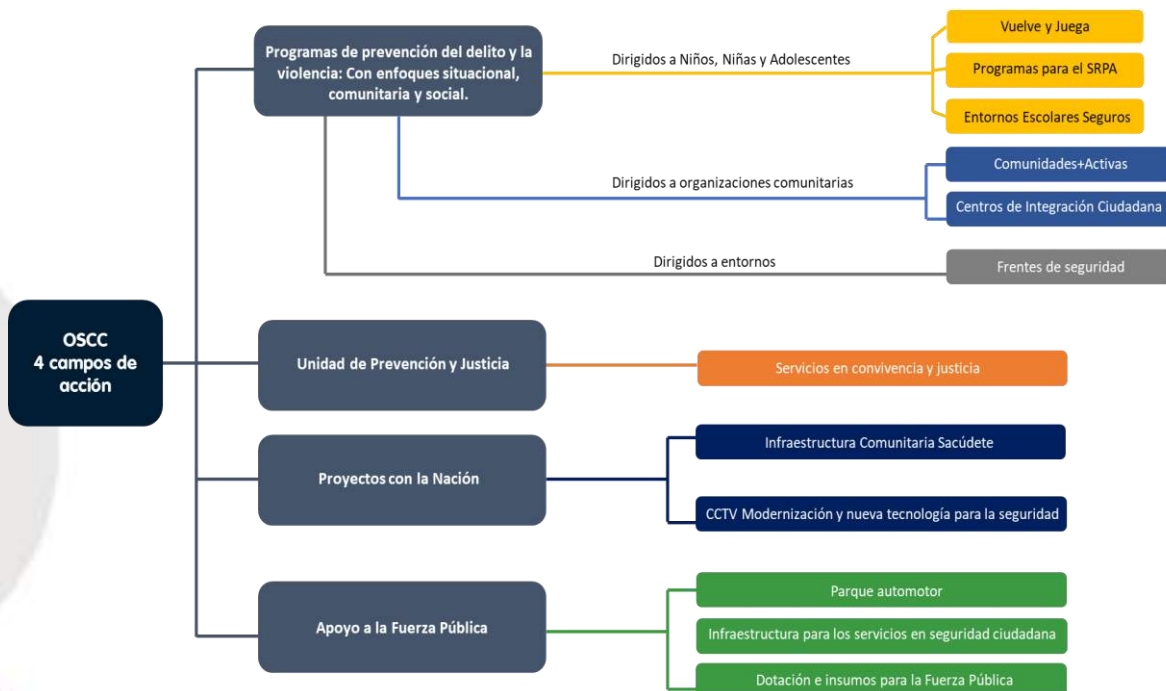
OSCC
4 campos de acción

Programas de prevención del delito y la violencia: Con enfoques situacional, comunitaria y social.

Dirigidos a Niños, Niñas y Adolescentes

Vuelve y Juega

Programas para el SRPA

Entornos Escolares Seguros

Dirigidos a organizaciones comunitarias

Comunidades+Activas

Centros de Integración Ciudadana

Dirigidos a entornos

Frentes de seguridad

Unidad de Prevención y Justicia

Servicios en convivencia y justicia

Proyectos con la Nación

Infraestructura Comunitaria Sacúdete

CCTV Modernización y nueva tecnología para la seguridad

Apoyo a la Fuerza Pública

Parque automotor

Infraestructura para los servicios en seguridad ciudadana

Dotación e insumos para la Fuerza Pública